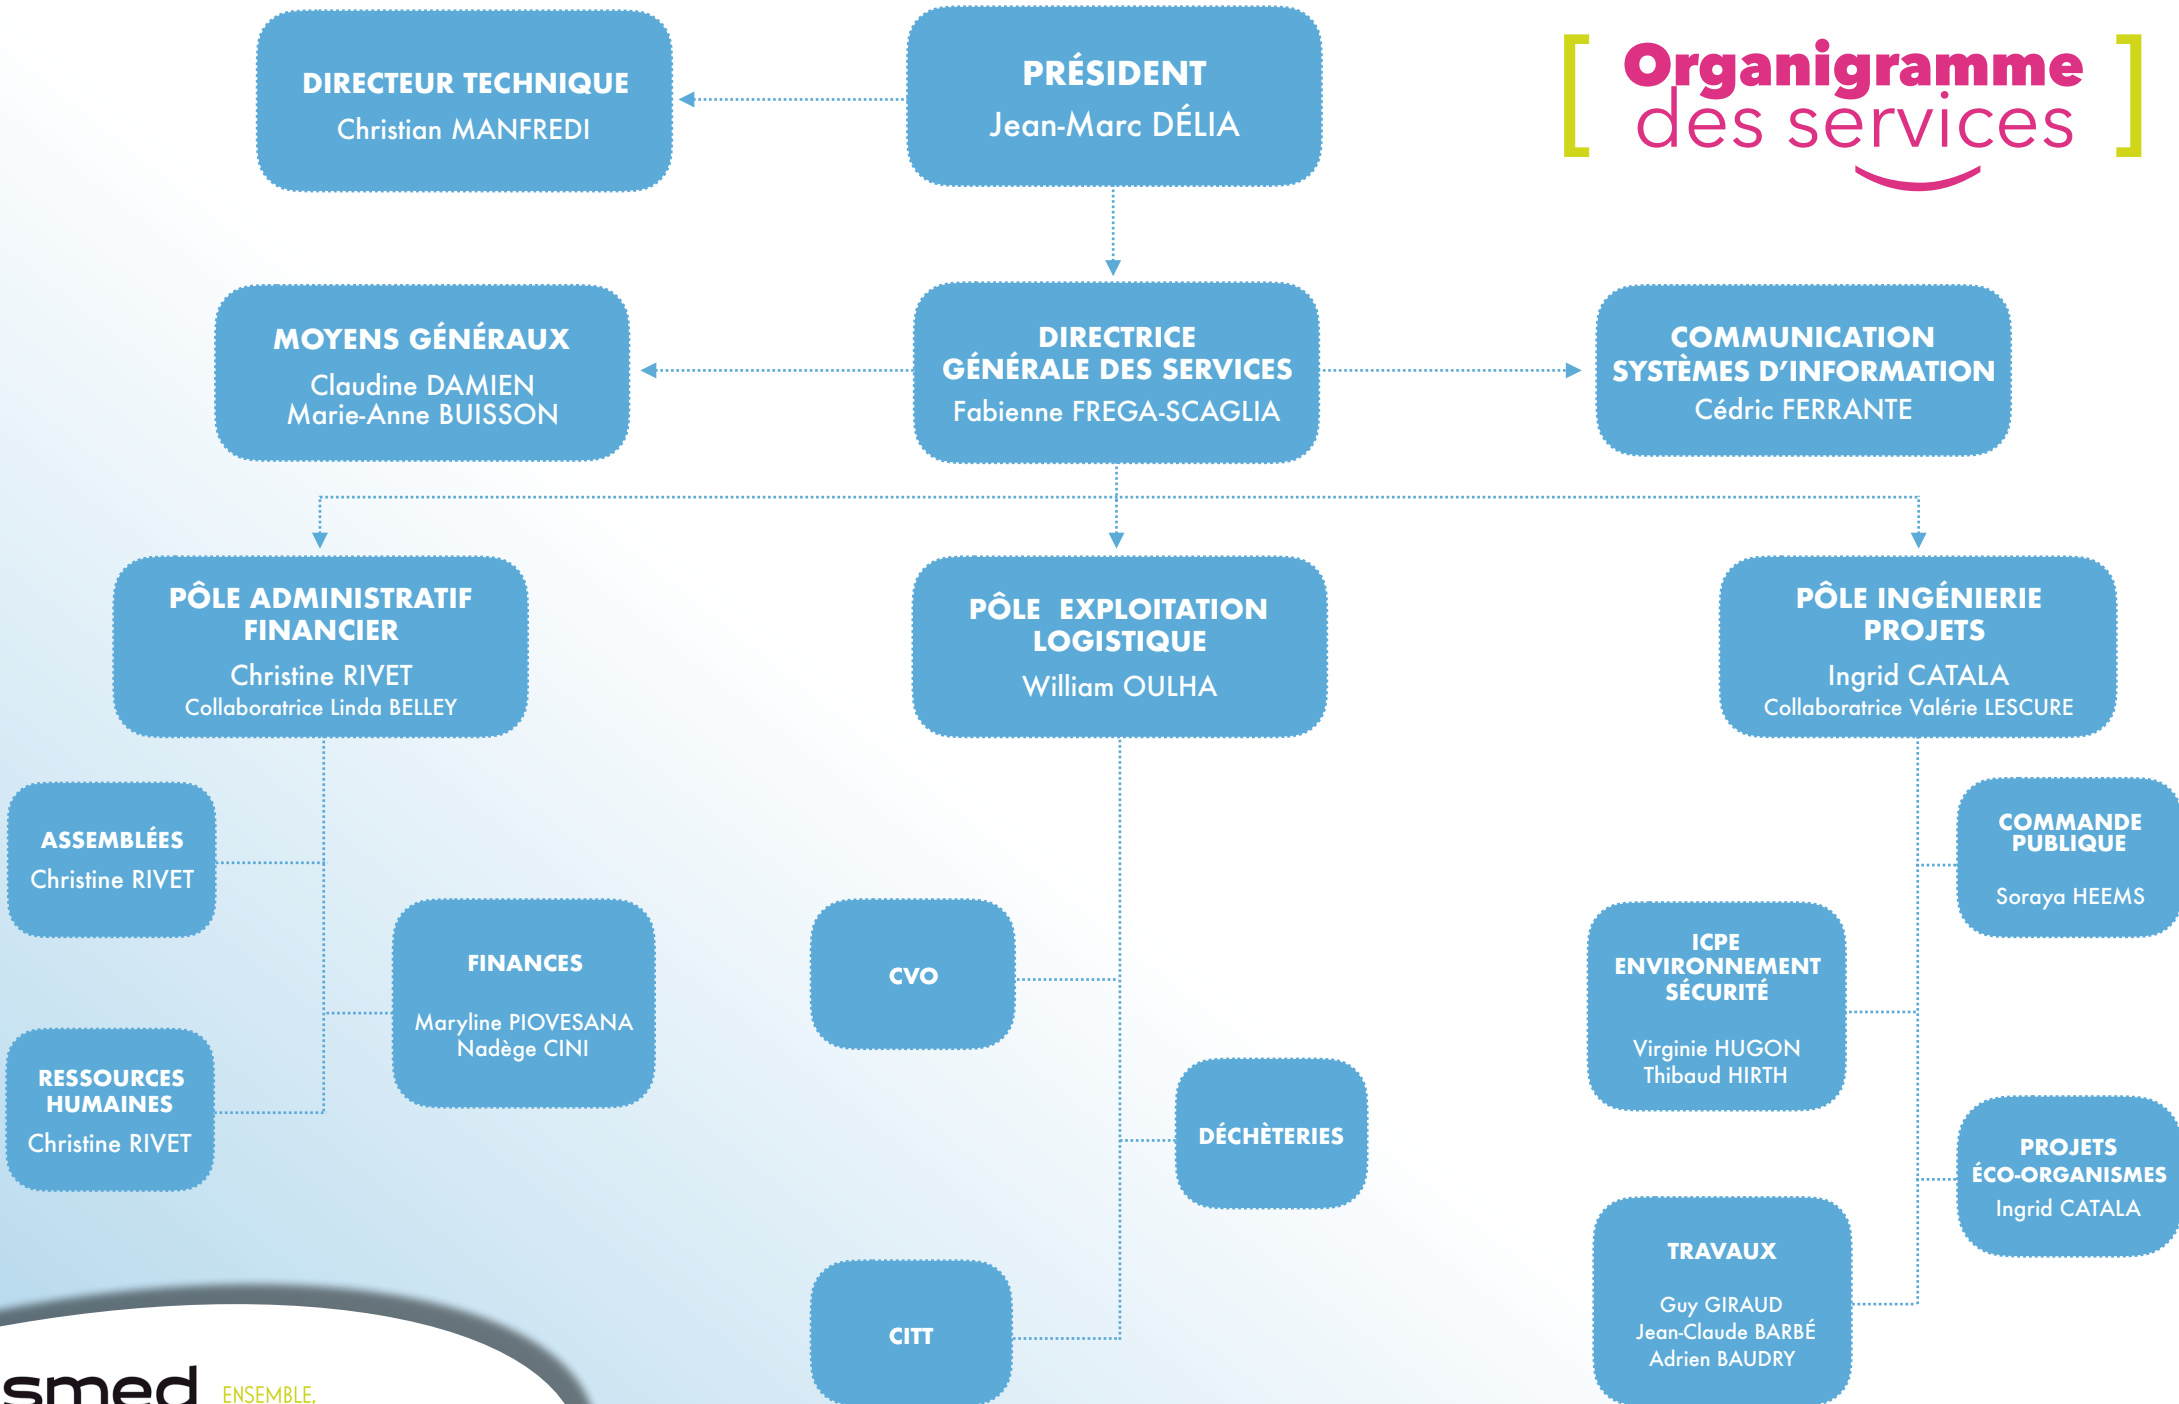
[ Organigramme des services ]

PRÉSIDENT
Jean-Marc DÉLIA

DIRECTEUR TECHNIQUE
Christian MANFREDI

MOYENS GÉNÉRAUX
Claudine DAMIEN
Marie-Anne BUISSON

DIRECTRICE GÉNÉRALE DES SERVICES
Fabienne FREGA-SCAGLIA

COMMUNICATION SYSTÈMES D'INFORMATION
Cédric FERRANTE

PÔLE ADMINISTRATIF FINANCIER
Christine RIVET
Collaboratrice Linda BELLEY

PÔLE EXPLOITATION LOGISTIQUE
William OULHA

PÔLE INGÉNIERIE PROJETS
Ingrid CATALA
Collaboratrice Valérie LESCURE

ASSEMBLÉES
Christine RIVET

FINANCES
Maryline PIOVESANA
Nadège CINI

RESSOURCES HUMAINES
Christine RIVET

CVO

DÉCHÈTERIES

CITT

COMMANDE PUBLIQUE
Soraya HEEMS

ICPE ENVIRONNEMENT SÉCURITÉ
Virginie HUGON
Thibaud HIRTH

PROJETS ÉCO-ORGANISMES
Ingrid CATALA

TRAVAUX
Guy GIRAUD
Jean-Claude BARBÉ
Adrien BAUDRY

smed ENSEMBLE.